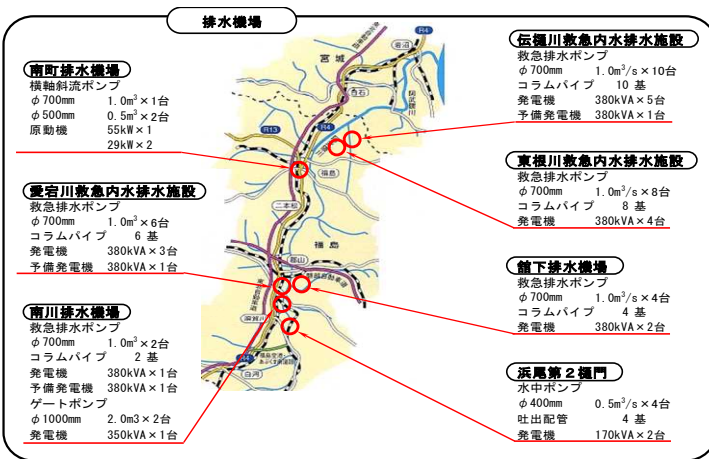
排水機場

南町排水機場
横軸斜流ポンプ
$\phi$700mm　1.0m$^3$×1台
$\phi$500mm　0.5m$^3$×2台
原動機　55kW×1
29kW×2

愛宕川救急内水排水施設
救急排水ポンプ
$\phi$700mm　1.0m$^3$×6台
コラムパイプ　6 基
発電機　380kVA×3台
予備発電機　380kVA×1台

南川排水機場
救急排水ポンプ
$\phi$700mm　1.0m$^3$×2台
コラムパイプ　2 基
発電機　380kVA×1台
予備発電機　380kVA×1台
ゲートポンプ
$\phi$1000mm　2.0m3×2台
発電機　350kVA×1台

伝樋川救急内水排水施設
救急排水ポンプ
$\phi$700mm　1.0m$^3$/s×10台
コラムパイプ　10 基
発電機　380kVA×5台
予備発電機　380kVA×1台

東根川救急内水排水施設
救急排水ポンプ
$\phi$700mm　1.0m$^3$/s×8台
コラムパイプ　8 基
発電機　380kVA×4台

舘下排水機場
救急排水ポンプ
$\phi$700mm　1.0m$^3$/s×4台
コラムパイプ　4 基
発電機　380kVA×2台

浜尾第２樋門
水中ポンプ
$\phi$400mm　0.5m$^3$/s×4台
吐出配管　4 基
発電機　170kVA×2台

宮城
岩沼
白石
R4
R13
福島
二本松
郡山
須賀川
白河
阿武隈川
福島空港